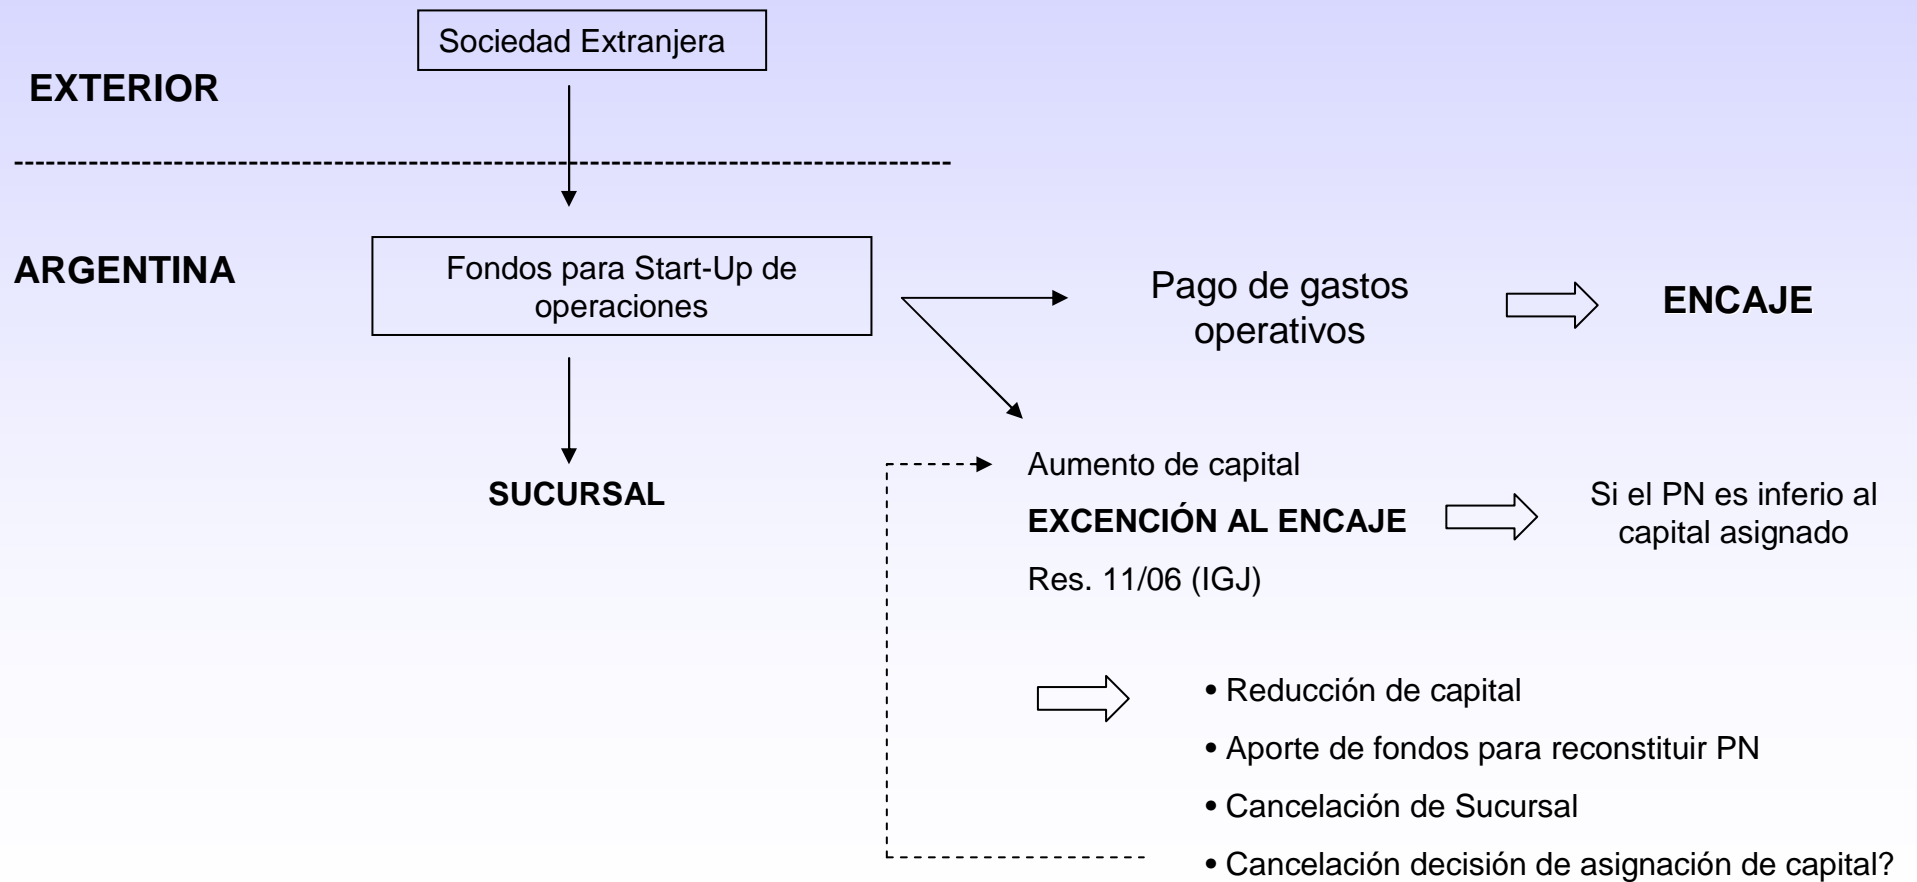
Sociedad Extranjera

EXTERIOR

ARGENTINA

Fondos para Start-Up de operaciones

Pago de gastos operativos

ENCAJE

SUCURSAL

Aumento de capital

EXCENCIÓN AL ENCAJE

Res. 11/06 (IGJ)

Si el PN es inferio al capital asignado

• Reducción de capital

• Aporte de fondos para reconstituir PN

• Cancelación de Sucursal

• Cancelación decisión de asignación de capital?